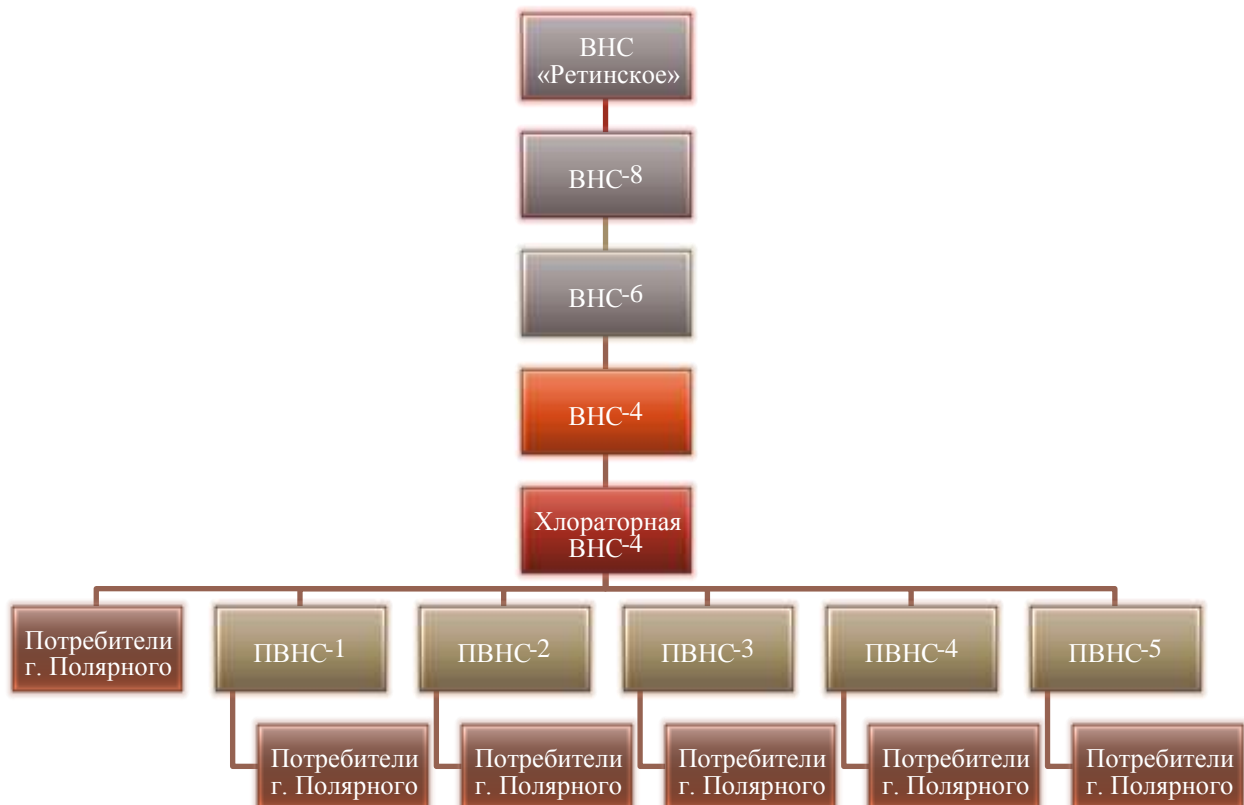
ВНС «Ретинское»

ВНС-8

ВНС-6

ВНС-4

Хлораторная ВНС-4

Потребители г. Полярного

ПВНС-1

ПВНС-2

ПВНС-3

ПВНС-4

ПВНС-5

Потребители г. Полярного

Потребители г. Полярного

Потребители г. Полярного

Потребители г. Полярного

Потребители г. Полярного